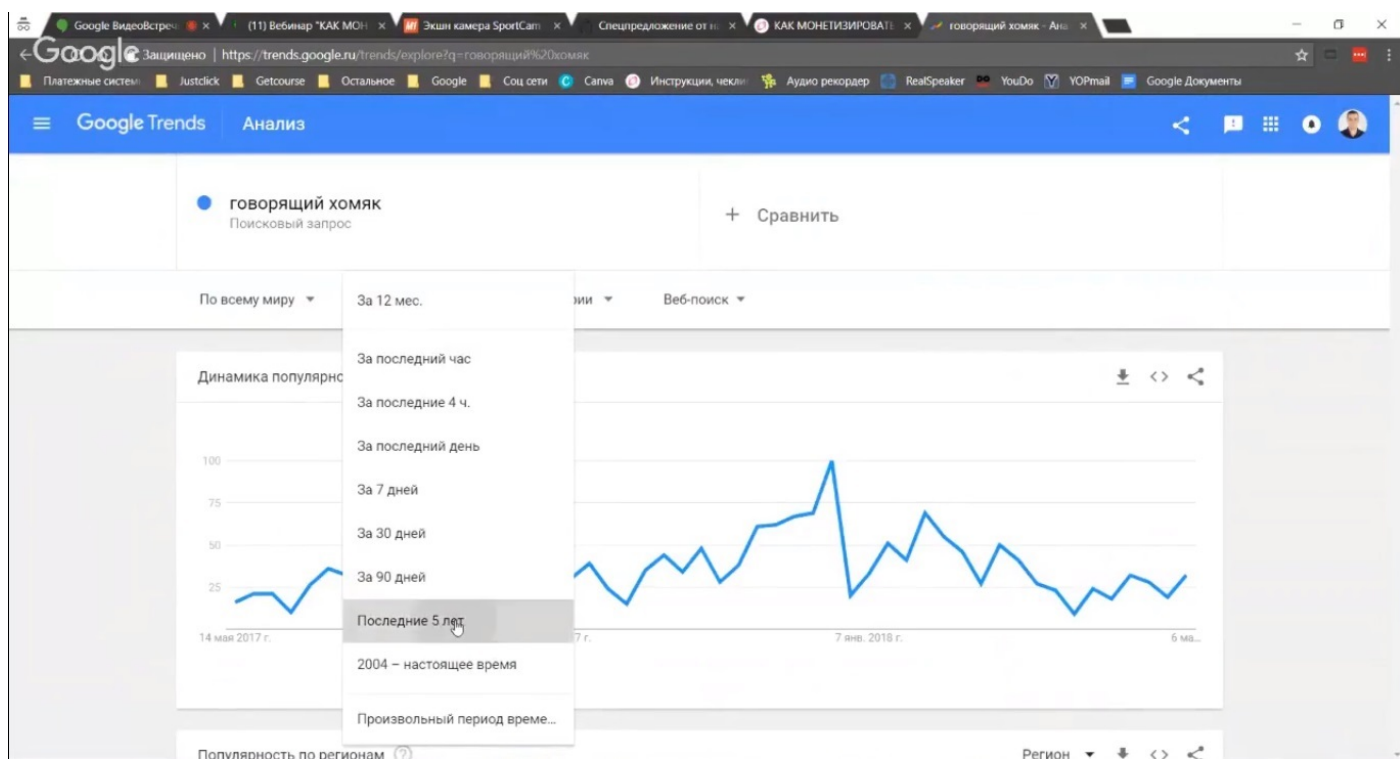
Google ВидеоВстреч × (11) Вебинар "КАК МОН × Экшн камера SportCam × Спецпредложение от н × КАК МОНЕТИЗИРОВАТЬ × говорящий хомяк - Ана ×

Защищено | https://trends.google.ru/trends/explore?q=говорящий%20хомяк

Платежные систем Justclick Getcourse Остальное Google Соц сети Canva Инструкции, чекли Аудио рекордер RealSpeaker YouDo YOPmail Google Документы

Google Trends Анализ

говорящий хомяк
Поисковый запрос

+ Сравнить

По всему миру ▾ За 12 мес. ии ▾ Веб-поиск ▾

За последний час
За последние 4 ч.
За последний день
За 7 дней
За 30 дней
За 90 дней
Последние 5 лет
2004 – настоящее время
Произвольный период време...

Динамика популярно

100
75
50
25

14 мая 2017 г. 7 г. 7 янв. 2018 г. 6 ма...

Популярность по регионам

Регион ▾